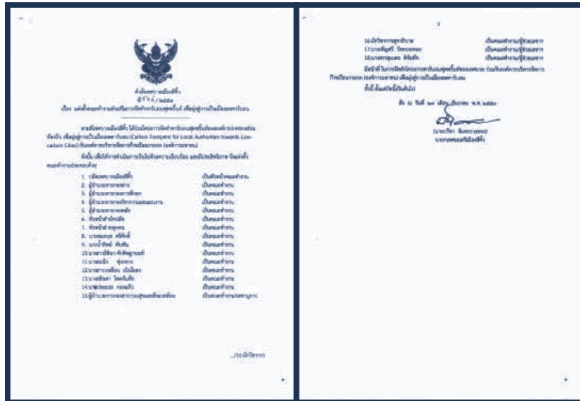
คำสั่งเทศบาลเมืองชี้ที่
ที่ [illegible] /๒๕๖๖
เรื่อง แต่งตั้งคณะทำงาน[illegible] เพื่อมุ่งสู่การเป็นเมืองคาร์บอนต่ำ

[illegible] (Carbon Footprint for Local Authorities Towards Low-carbon Cities) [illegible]

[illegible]

1. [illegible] เป็นที่ปรึกษาคณะทำงาน
2. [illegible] เป็นคณะทำงาน
3. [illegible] เป็นคณะทำงาน
4. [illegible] เป็นคณะทำงาน
5. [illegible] เป็นคณะทำงาน
6. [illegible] เป็นคณะทำงาน
7. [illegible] เป็นคณะทำงาน
8. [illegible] เป็นคณะทำงาน
9. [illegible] เป็นคณะทำงาน
10. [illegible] เป็นคณะทำงาน
11. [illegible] เป็นคณะทำงาน
12. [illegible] เป็นคณะทำงาน
13. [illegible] เป็นคณะทำงาน
14. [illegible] เป็นคณะทำงาน
15. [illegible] เป็นคณะทำงานและเลขานุการ

.../ระดับปัจจุบัน

16. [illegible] เป็นคณะทำงานผู้ช่วยเลขา
17. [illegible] เป็นคณะทำงานผู้ช่วยเลขา
18. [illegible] เป็นคณะทำงานผู้ช่วยเลขา

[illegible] เพื่อมุ่งสู่การเป็นเมืองคาร์บอนต่ำ

ทั้งนี้ ตั้งแต่บัดนี้เป็นต้นไป

สั่ง ณ วันที่ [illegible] พ.ศ. ๒๕๖๖

(นาย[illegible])
นายกเทศมนตรีเมืองชี้ที่